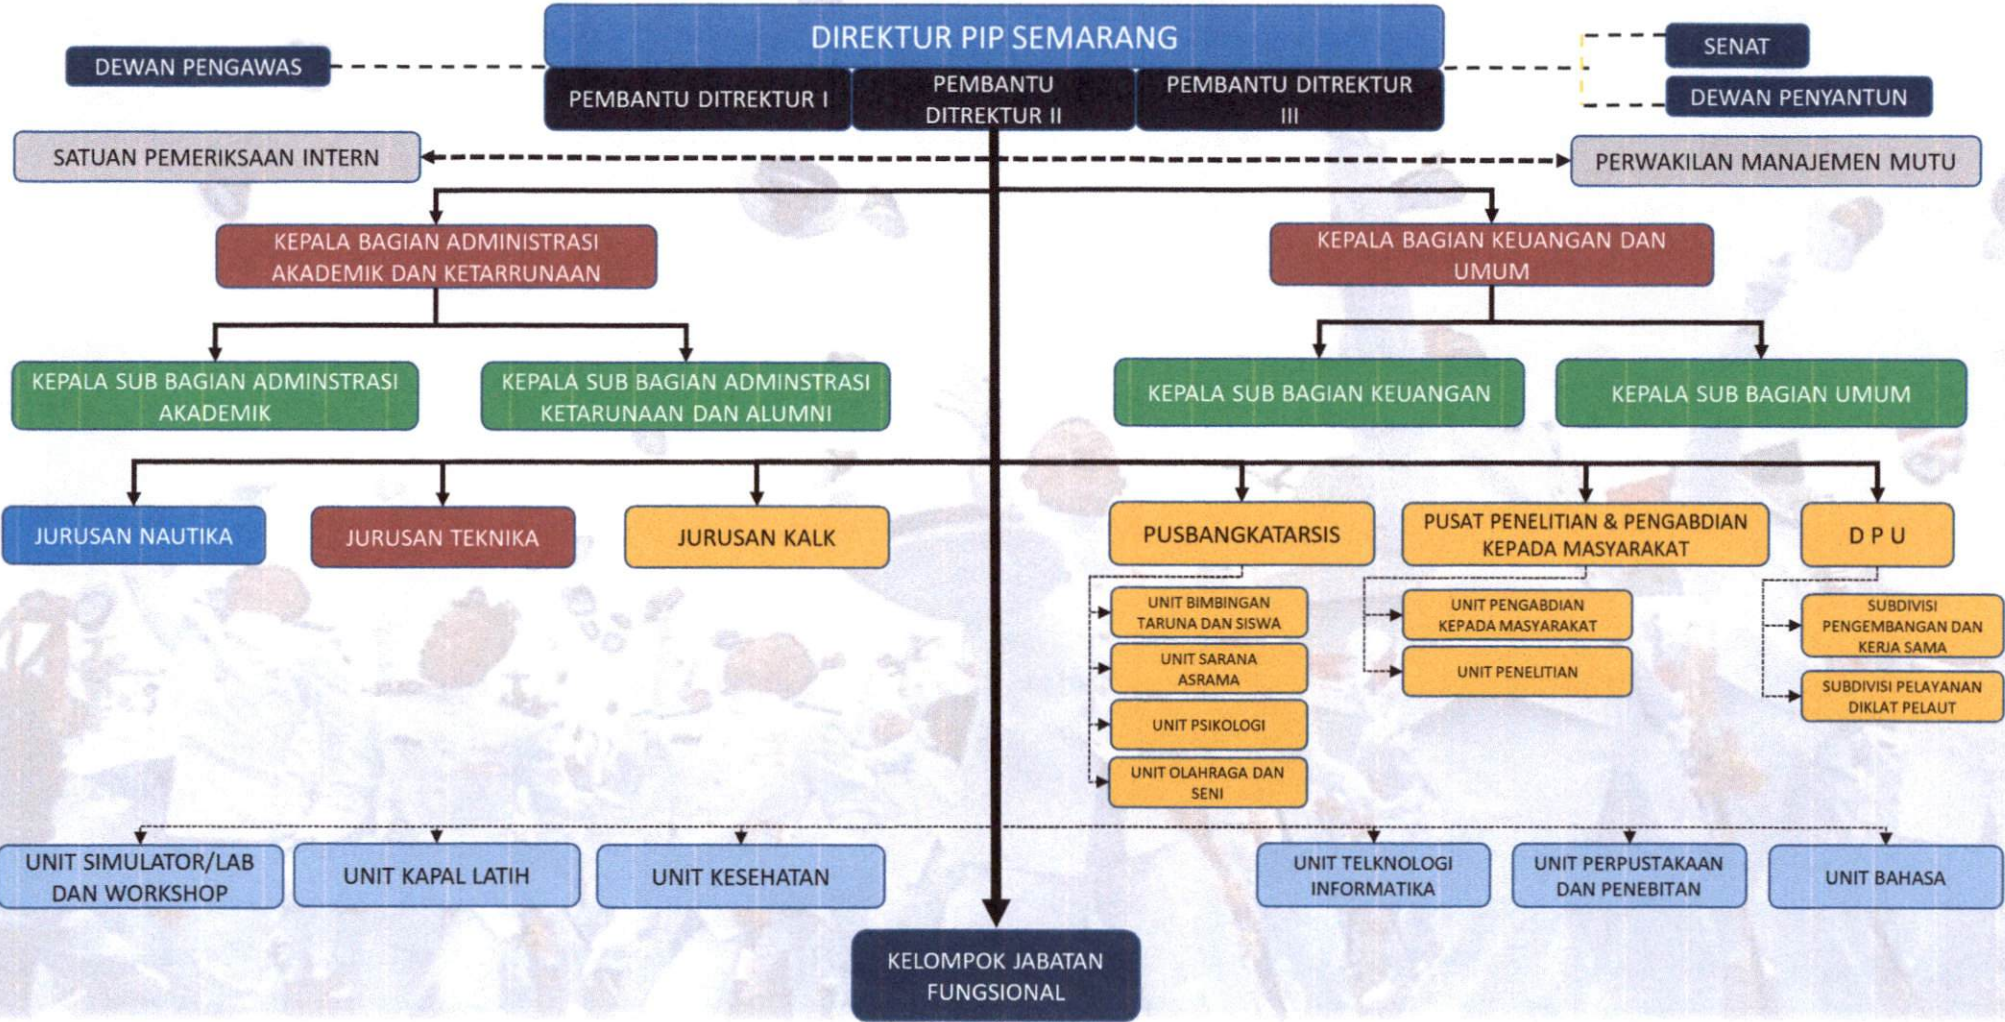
DIREKTUR PIP SEMARANG

DEWAN PENGAWAS

PEMBANTU DITREKTUR I

PEMBANTU DITREKTUR II

PEMBANTU DITREKTUR III

SENAT

DEWAN PENYANTUN

SATUAN PEMERIKSAAN INTERN

PERWAKILAN MANAJEMEN MUTU

KEPALA BAGIAN ADMINISTRASI AKADEMIK DAN KETARRUNAAN

KEPALA BAGIAN KEUANGAN DAN UMUM

KEPALA SUB BAGIAN ADMINSTRASI AKADEMIK

KEPALA SUB BAGIAN ADMINSTRASI KETARUNAAN DAN ALUMNI

KEPALA SUB BAGIAN KEUANGAN

KEPALA SUB BAGIAN UMUM

JURUSAN NAUTIKA

JURUSAN TEKNIKA

JURUSAN KALK

PUSBANGKATARSIS

PUSAT PENELITIAN & PENGABDIAN KEPADA MASYARAKAT

D P U

UNIT BIMBINGAN TARUNA DAN SISWA

UNIT SARANA ASRAMA

UNIT PSIKOLOGI

UNIT OLAHRAGA DAN SENI

UNIT PENGABDIAN KEPADA MASYARAKAT

UNIT PENELITIAN

SUBDIVISI PENGEMBANGAN DAN KERJA SAMA

SUBDIVISI PELAYANAN DIKLAT PELAUT

UNIT SIMULATOR/LAB DAN WORKSHOP

UNIT KAPAL LATIH

UNIT KESEHATAN

UNIT TELKNOLOGI INFORMATIKA

UNIT PERPUSTAKAAN DAN PENEBITAN

UNIT BAHASA

KELOMPOK JABATAN FUNGSIONAL